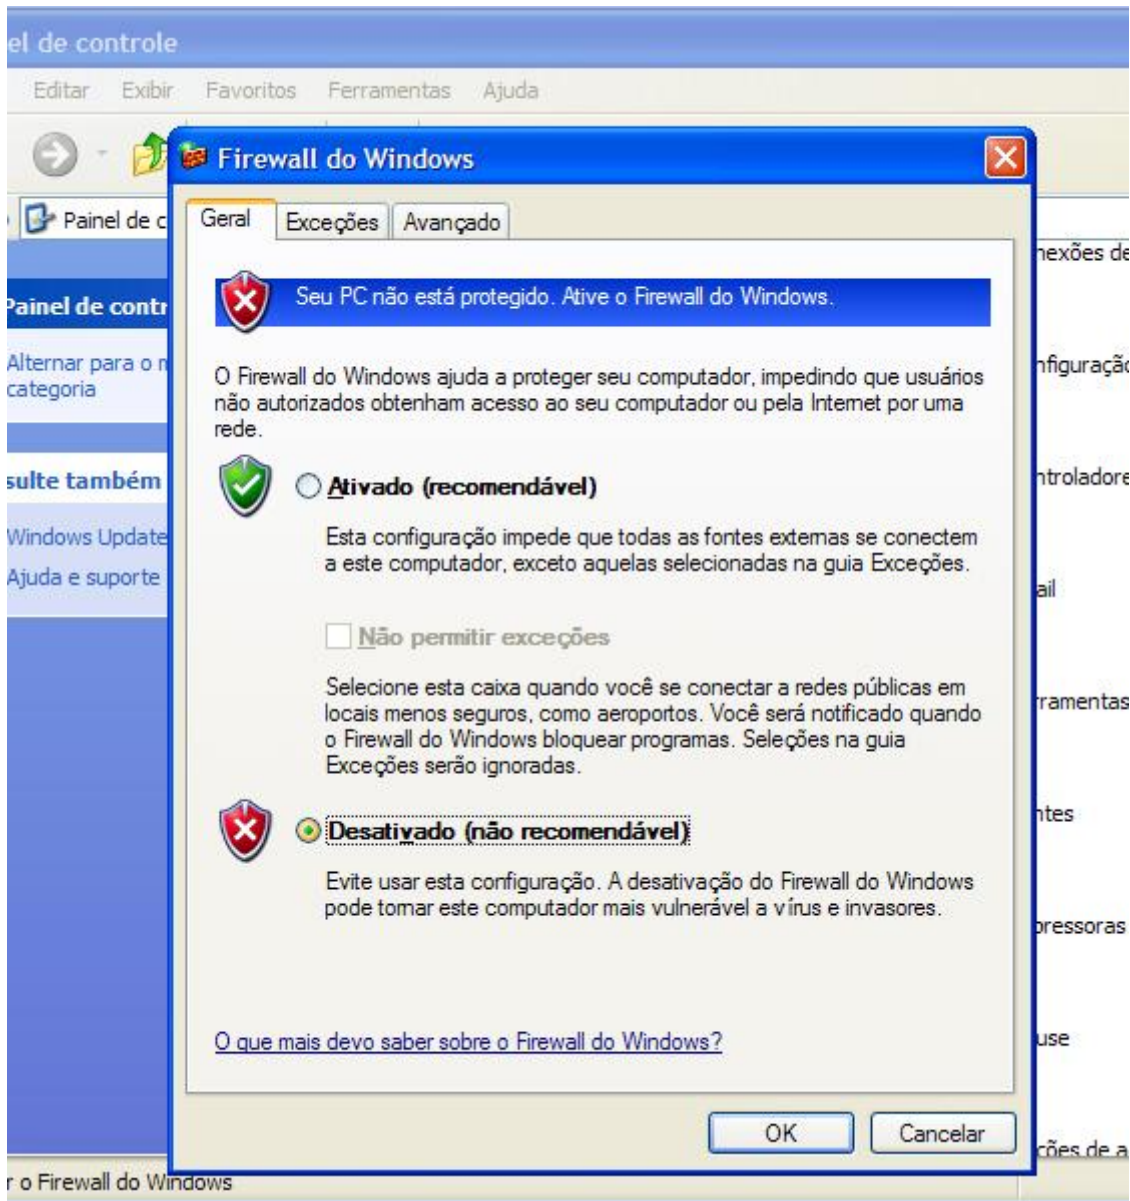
el de controle

Editar Exibir Favoritos Ferramentas Ajuda

Painel de c

Painel de contr

Alternar para o m
categoria

sulte também

Windows Update
Ajuda e suporte

Firewall do Windows

Geral | Exceções | Avançado

Seu PC não está protegido. Ative o Firewall do Windows.

O Firewall do Windows ajuda a proteger seu computador, impedindo que usuários não autorizados obtenham acesso ao seu computador ou pela Internet por uma rede.

Ativado (recomendável)

Esta configuração impede que todas as fontes externas se conectem a este computador, exceto aquelas selecionadas na guia Exceções.

Não permitir exceções

Selecione esta caixa quando você se conectar a redes públicas em locais menos seguros, como aeroportos. Você será notificado quando o Firewall do Windows bloquear programas. Seleções na guia Exceções serão ignoradas.

Desativado (não recomendável)

Evite usar esta configuração. A desativação do Firewall do Windows pode tornar este computador mais vulnerável a vírus e invasores.

O que mais devo saber sobre o Firewall do Windows?

OK Cancelar

nexões de
nfiguraçõ
ntroladore
ail
ramentas
ntes
pressoras
use
ções de a

r o Firewall do Windows